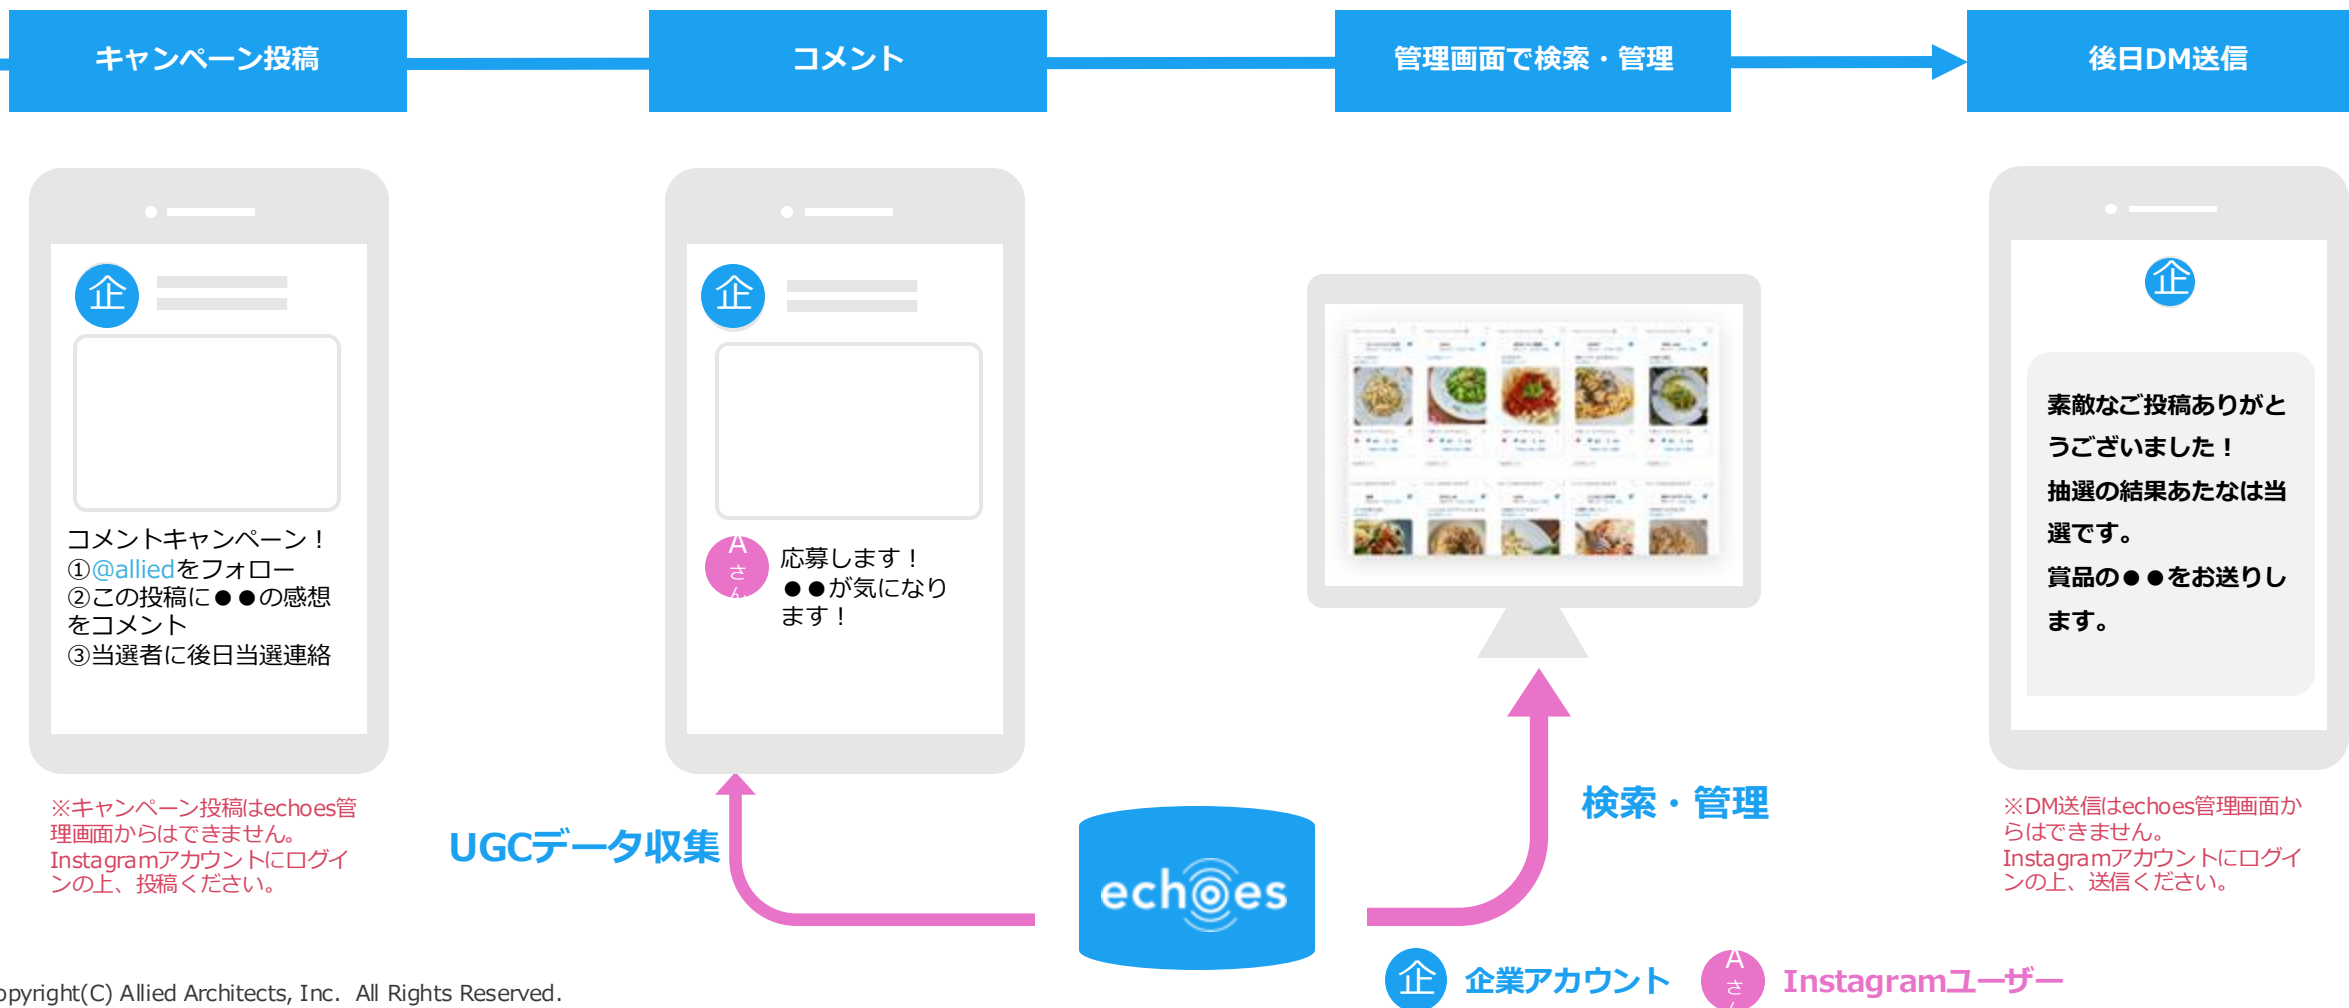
キャンペーン投稿

コメント

管理画面で検索・管理

後日DM送信

企

コメントキャンペーン！
①@alliedをフォロー
②この投稿に●●の感想をコメント
③当選者に後日当選連絡

企

Aさん

応募します！
●●が気になります！

企

素敵なご投稿ありがとうございました！
抽選の結果あたなは当選です。
賞品の●●をお送りします。

※キャンペーン投稿はechoes管理画面からはできません。
Instagramアカウントにログインの上、投稿ください。

UGCデータ収集

echoes

検索・管理

※DM送信はechoes管理画面からはできません。
Instagramアカウントにログインの上、送信ください。

opyright(C) Allied Architects, Inc. All Rights Reserved.

企 企業アカウント

Aさん Instagramユーザー